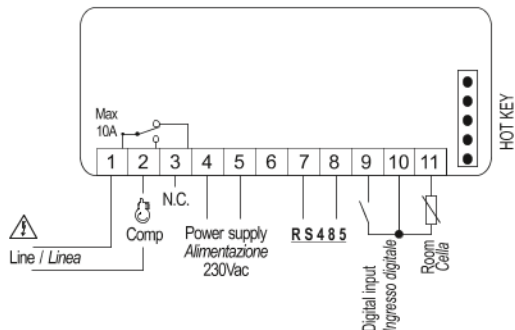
Max 10A

HOT KEY

| 1 | 2 | 3 | 4 | 5 | 6 | 7 | 8 | 9 | 10 | 11 |
|---|---|---|---|---|---|---|---|---|---|---|

N.C.

Comp

Line / *Linea*

Power supply
*Alimentazione*
230Vac

RS485

Digital input
*Ingresso digitale*

Room
*Cella*